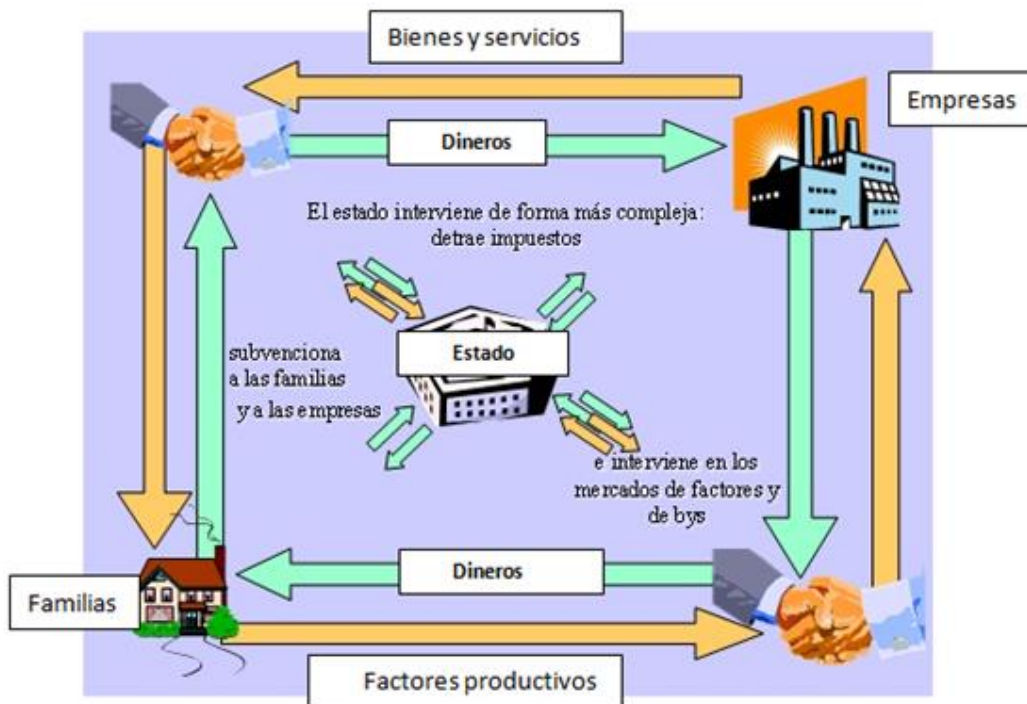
Bienes y servicios

Empresas

Dineros

El estado interviene de forma más compleja: detrae impuestos

Estado

subvenciona a las familias y a las empresas

e interviene en los mercados de factores y de bys

Dineros

Familias

Factores productivos